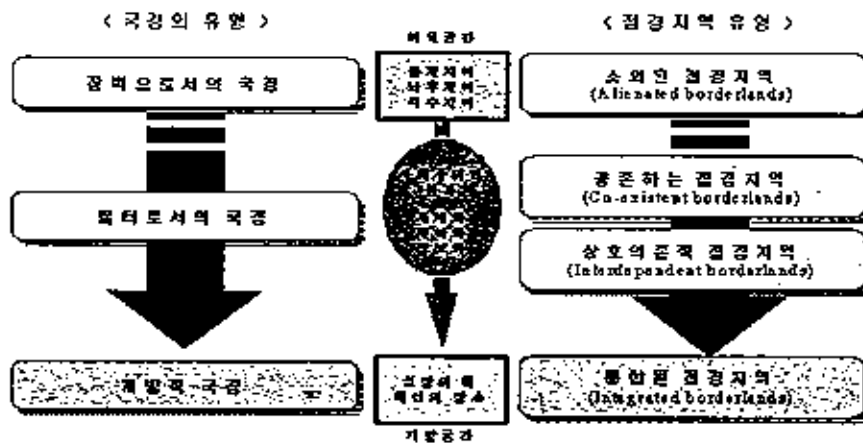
< 국경의 유형 >

장벽으로서의 국경

필터로서의 국경

개방적 국경

폐쇄공간

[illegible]

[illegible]

교류와 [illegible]

개방공간

< 접경지역 유형 >

소외된 접경지역
(Alienated borderlands)

공존하는 접경지역
(Co-existent borderlands)

상호의존적 접경지역
(Interdependent borderlands)

통합된 접경지역
(Integrated borderlands)